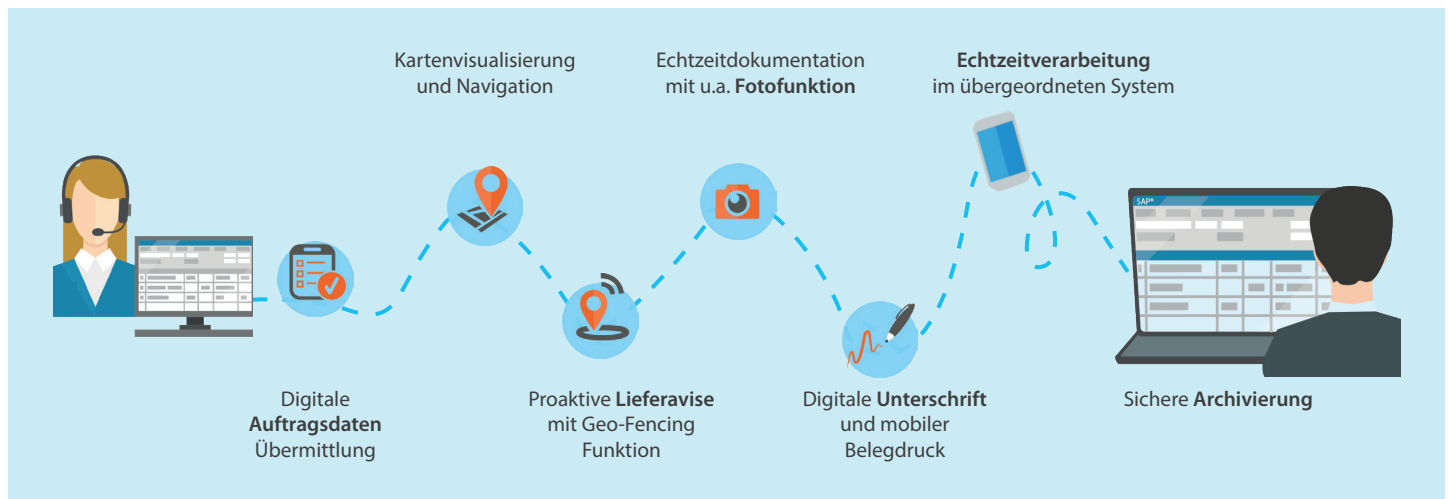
Kartenvisualisierung und Navigation

Echtzeitdokumentation mit u.a. **Fotofunktion**

**Echtzeitverarbeitung** im übergeordneten System

SAP®

Digitale **Auftragsdaten** Übermittlung

Proaktive **Lieferavise** mit Geo-Fencing Funktion

Digitale **Unterschrift** und mobiler Belegdruck

Sichere **Archivierung**